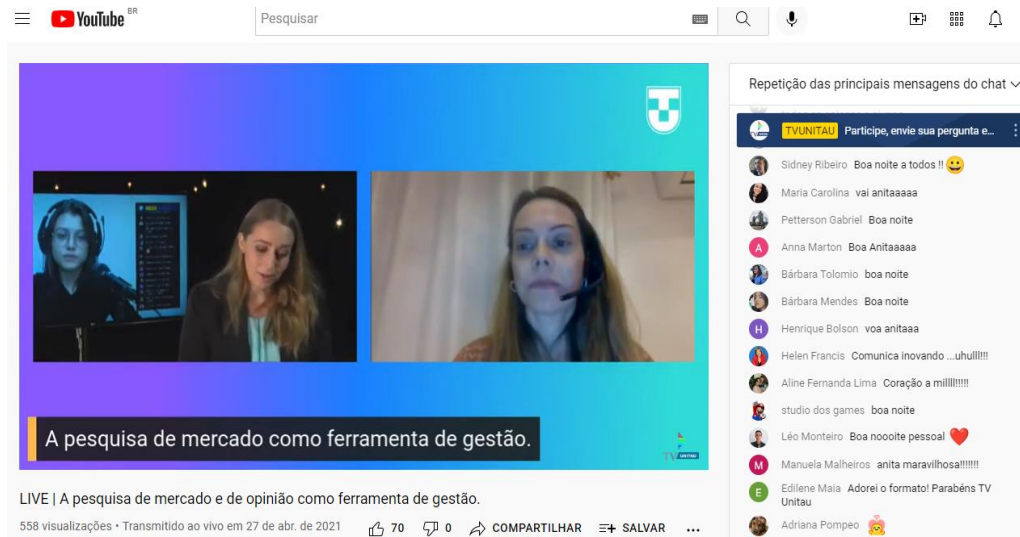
YouTube BR

Pesquisar

A pesquisa de mercado como ferramenta de gestão.

TV UNITAU

LIVE | A pesquisa de mercado e de opinião como ferramenta de gestão.

558 visualizações • Transmitido ao vivo em 27 de abr. de 2021

70 0 COMPARTILHAR SALVAR ...

Repetição das principais mensagens do chat

TVUNITAU Participe, envie sua pergunta e...

Sidney Ribeiro Boa noite a todos !!

Maria Carolina vai anitaaaaa

Petterson Gabriel Boa noite

Anna Marton Boa Anitaaaaa

Bárbara Tolomio boa noite

Bárbara Mendes Boa noite

Henrique Bolson voa anitaaa

Helen Francis Comunica inovando ...uhull!!!!

Aline Fernanda Lima Coração a milll!!!!!!

studio dos games boa noite

Léo Monteiro Boa noooite pessoal

Manuela Malheiros anita maravilhosa!!!!!!!

Edilene Maia Adorei o formato! Parabéns TV Unitau

Adriana Pompeo